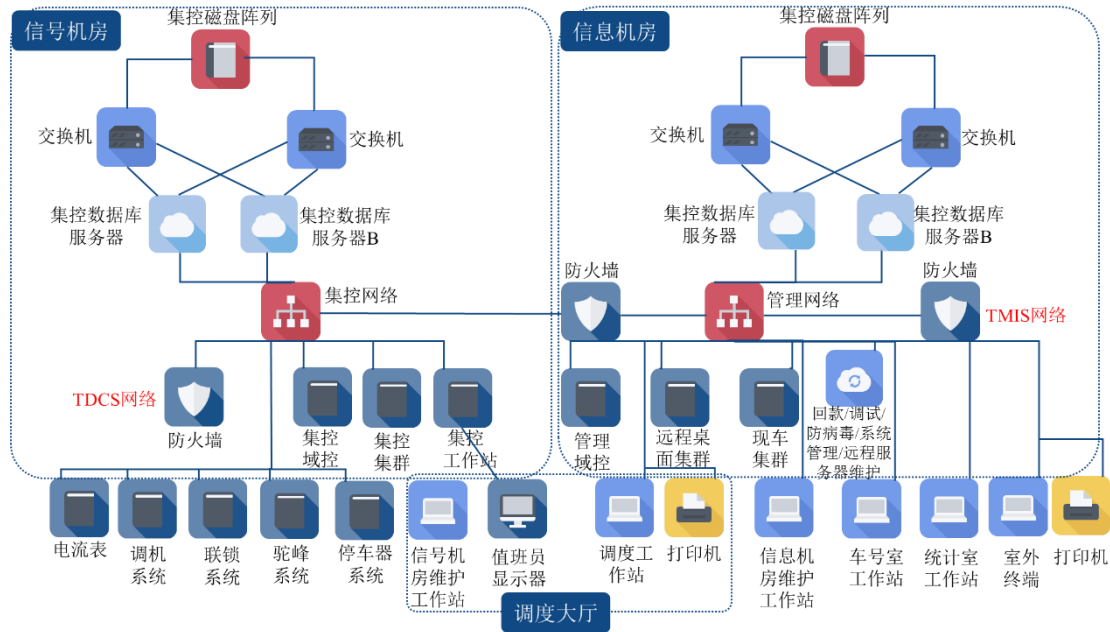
信号机房

集控磁盘阵列

交换机

交换机

集控数据库服务器

集控数据库服务器B

集控网络

TDCS网络

防火墙

集控域控

集控集群

集控工作站

电流表

调机系统

联锁系统

驼峰系统

停车器系统

信息机房

集控磁盘阵列

交换机

交换机

集控数据库服务器

集控数据库服务器B

防火墙

管理网络

防火墙

TMIS网络

管理域控

远程桌面集群

现车集群

回款/调试/防病毒/系统管理/远程服务器维护

信号机房维护工作站

值班员显示器

调度工作站

打印机

信息机房维护工作站

车号室工作站

统计室工作站

室外终端

打印机

调度大厅